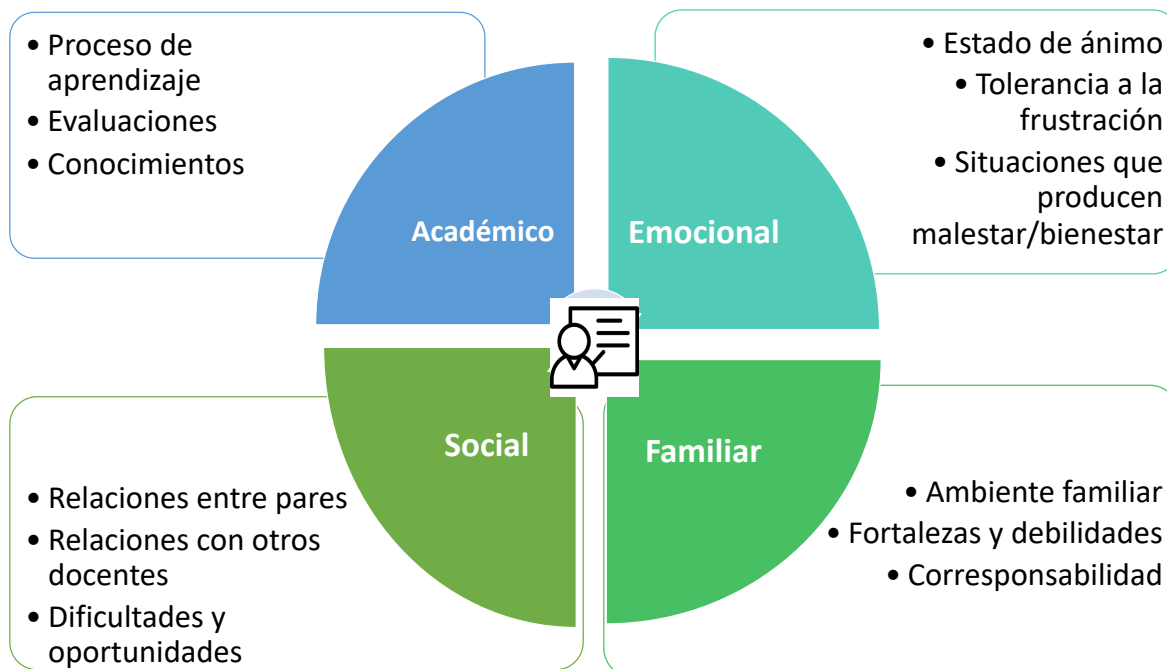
• Proceso de aprendizaje
• Evaluaciones
• Conocimientos

Académico

Emocional

• Estado de ánimo
• Tolerancia a la frustración
• Situaciones que producen malestar/bienestar

Social

Familiar

• Relaciones entre pares
• Relaciones con otros docentes
• Dificultades y oportunidades

• Ambiente familiar
• Fortalezas y debilidades
• Corresponsabilidad